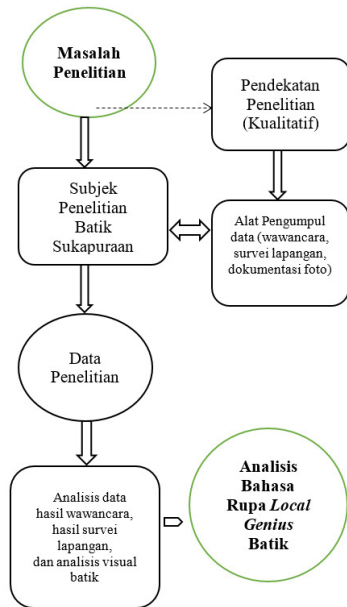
Masalah Penelitian

Pendekatan Penelitian (Kualitatif)

Subjek Penelitian Batik Sukapuraan

Alat Pengumpul data (wawancara, survei lapangan, dokumentasi foto)

Data Penelitian

Analisis data hasil wawancara, hasil survei lapangan, dan analisis visual batik

Analisis Bahasa Rupa *Local Genius* Batik